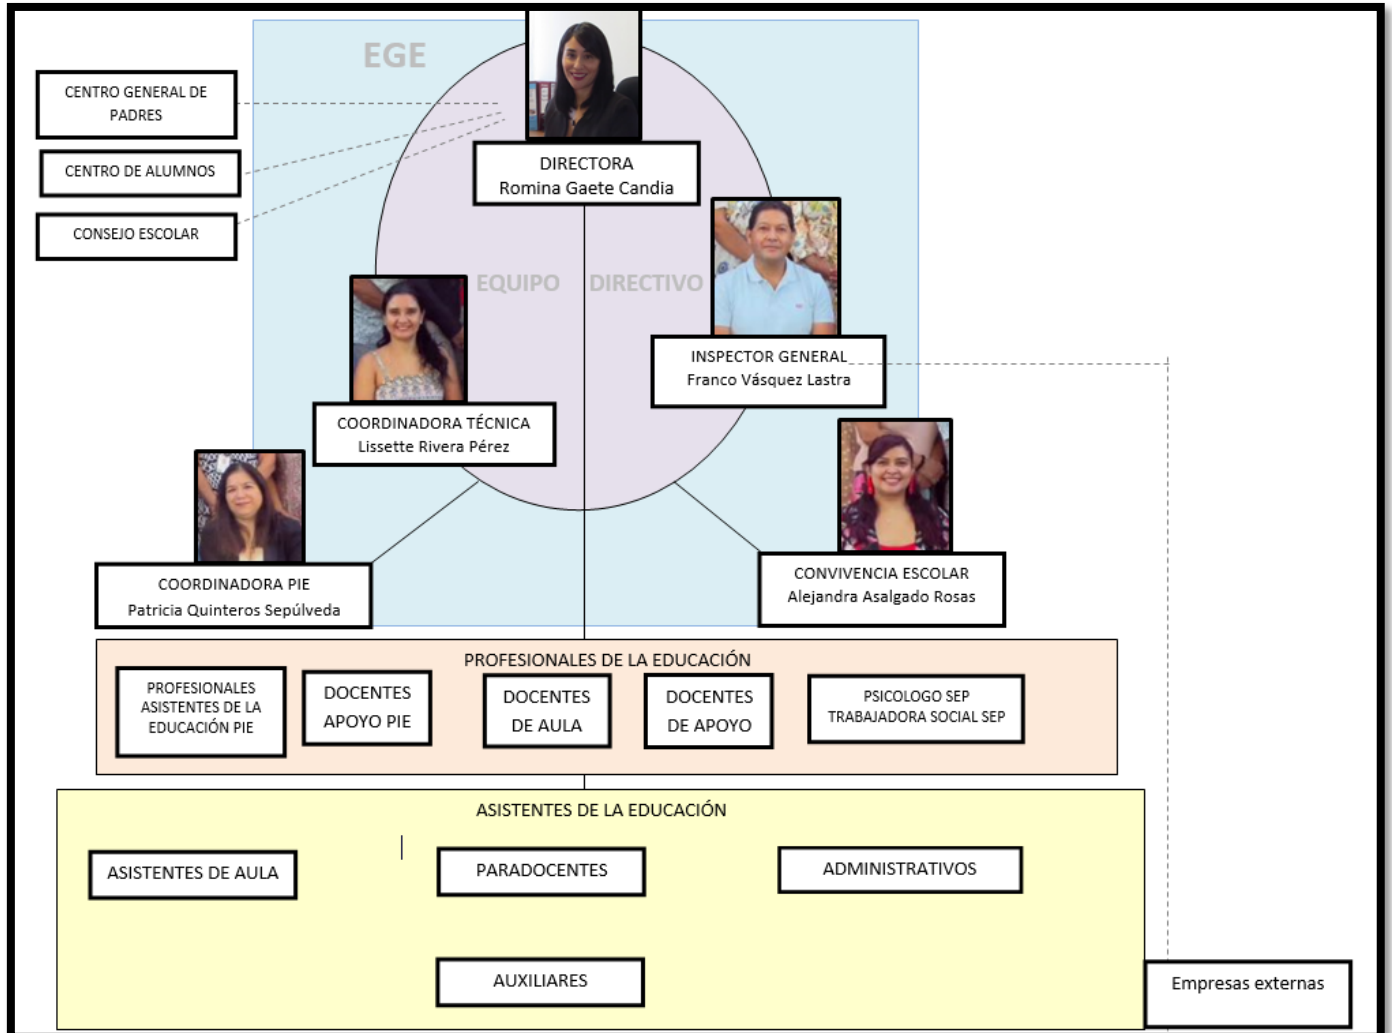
EGE

CENTRO GENERAL DE PADRES

CENTRO DE ALUMNOS

CONSEJO ESCOLAR

DIRECTORA
Romina Gaete Candia

EQUIPO DIRECTIVO

INSPECTOR GENERAL
Franco Vásquez Lastra

COORDINADORA TÉCNICA
Lissette Rivera Pérez

COORDINADORA PIE
Patricia Quinteros Sepúlveda

CONVIVENCIA ESCOLAR
Alejandra Asalgado Rosas

PROFESIONALES DE LA EDUCACIÓN

PROFESIONALES ASISTENTES DE LA EDUCACIÓN PIE

DOCENTES APOYO PIE

DOCENTES DE AULA

DOCENTES DE APOYO

PSICOLOGO SEP
TRABAJADORA SOCIAL SEP

ASISTENTES DE LA EDUCACIÓN

ASISTENTES DE AULA

PARADOCENTES

ADMINISTRATIVOS

AUXILIARES

Empresas externas